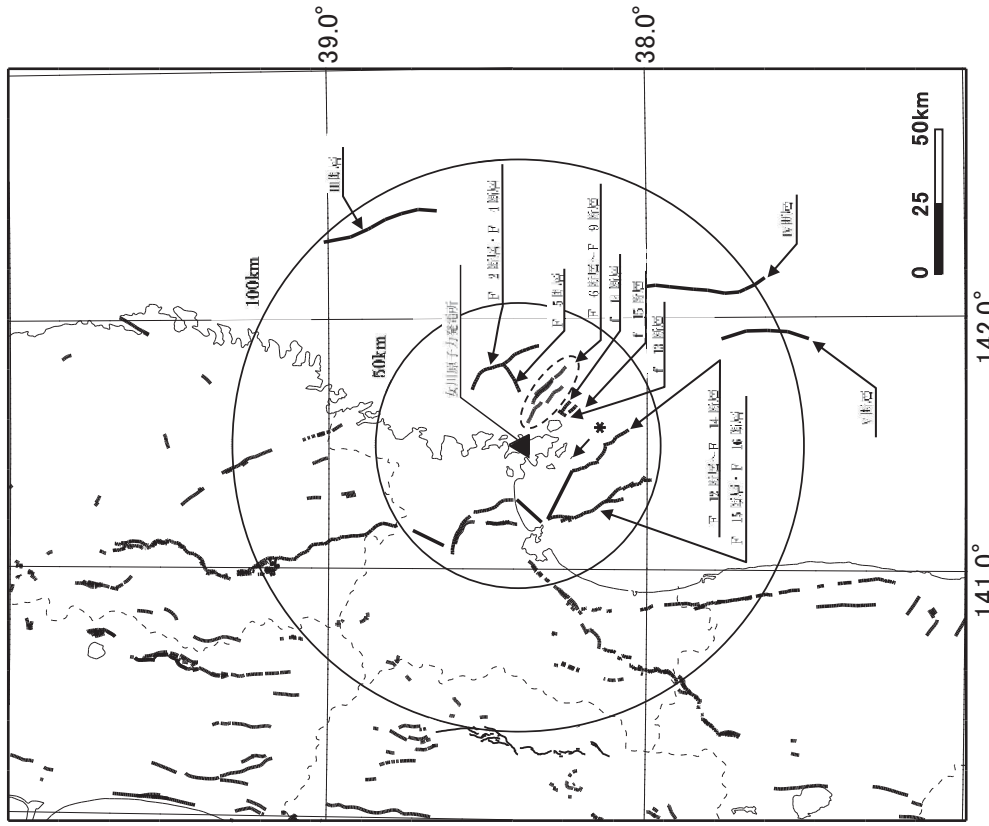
39.0°

38.0°

142.0°

141.0°

0 25 50km

100km

50km

女川原子力発電所

Ⅲ断層

F-2断層・F-4断層

F-5断層

F-6断層～F-9断層

F-12断層

F-15断層

F-13断層

F-12断層～F-14断層

F-15断層・F-16断層

Ⅳ断層

Ⅴ断層